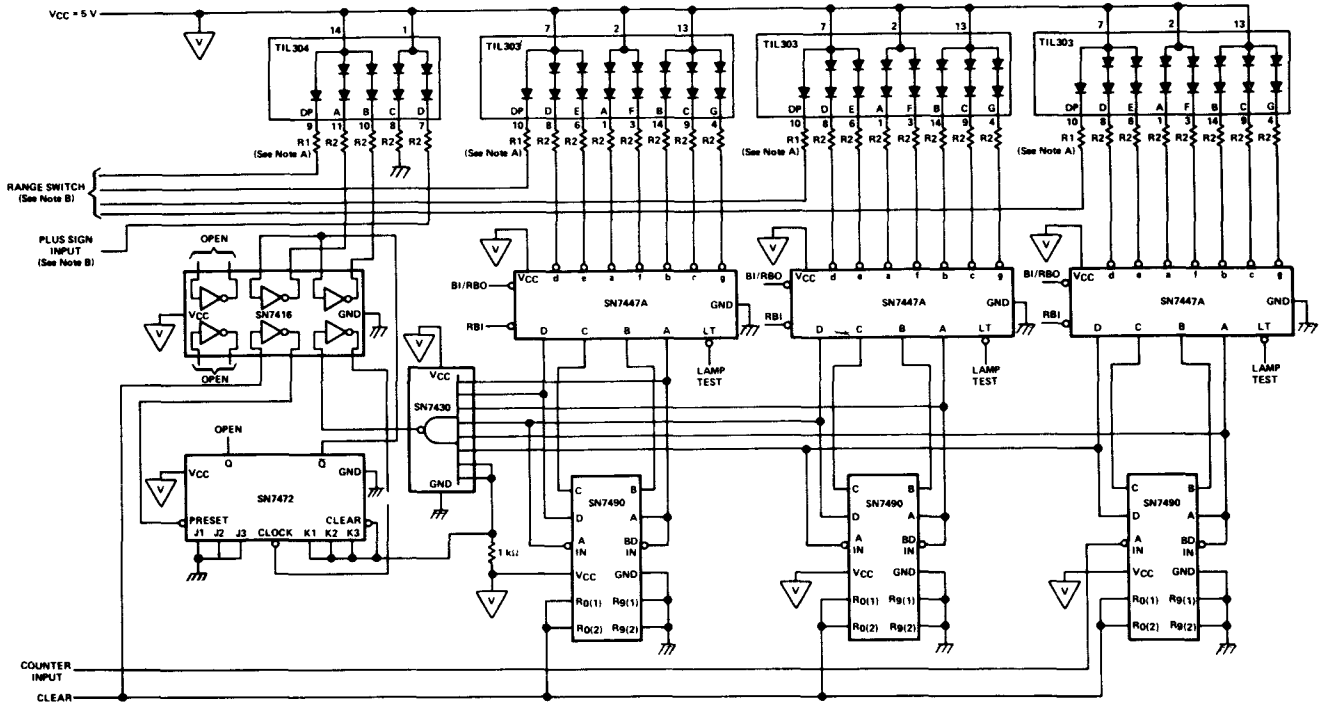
$V_{CC}$ = 5 V

TIL304
14 1
DP A B C D
9 11 10 8 7
R1 R2 R2 R2 R2
(See Note A)

TIL303
7 2 13
DP D E A F B C G
10 8 6 1 3 14 9 4
R1 R2 R2 R2 R2 R2 R2 R2
(See Note A)

TIL303
7 2 13
DP D E A F B C G
10 8 6 1 3 14 9 4
R1 R2 R2 R2 R2 R2 R2 R2
(See Note A)

TIL303
7 2 13
DP D E A F B C G
10 8 6 1 3 14 9 4
R1 R2 R2 R2 R2 R2 R2 R2
(See Note A)

RANGE SWITCH
(See Note B)

PLUS SIGN INPUT
(See Note B)

OPEN
$V_{CC}$ SN7416 GND
OPEN

BI/RBO $V_{CC}$ d e a f b c g
SN7447A
GND
RBI D C B A LT
LAMP TEST

BI/RBO $V_{CC}$ d e a f b c g
SN7447A
GND
RBI D C B A LT
LAMP TEST

BI/RBO $V_{CC}$ d e a f b c g
SN7447A
GND
RBI D C B A LT
LAMP TEST

$V_{CC}$
SN7430
GND

OPEN
$V_{CC}$ Q $\overline{Q}$ GND
SN7472
PRESET CLEAR
J1 J2 J3 CLOCK K1 K2 K3

1 kΩ

C B
SN7490
D A
A IN BD IN
$V_{CC}$ GND
$R_{0(1)}$ $R_{9(1)}$
$R_{0(2)}$ $R_{9(2)}$

C B
SN7490
D A
A IN BD IN
$V_{CC}$ GND
$R_{0(1)}$ $R_{9(1)}$
$R_{0(2)}$ $R_{9(2)}$

C B
SN7490
D A
A IN BD IN
$V_{CC}$ GND
$R_{0(1)}$ $R_{9(1)}$
$R_{0(2)}$ $R_{9(2)}$

COUNTER INPUT
CLEAR